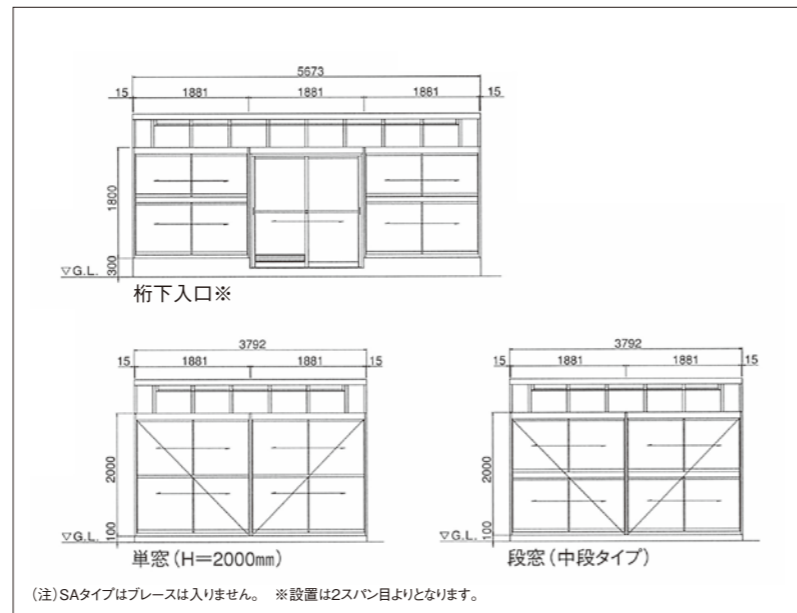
5673
15 1881 1881 1881 15
1800
300
▽G.L.
桁下入口※

3792
15 1881 1881 15
2000
100
▽G.L.
単窓（H=2000㎜）

3792
15 1881 1881 15
2000
100
▽G.L.
段窓（中段タイプ）

（注）SAタイプはブレースは入りません。 ※設置は2スパン目よりとなります。